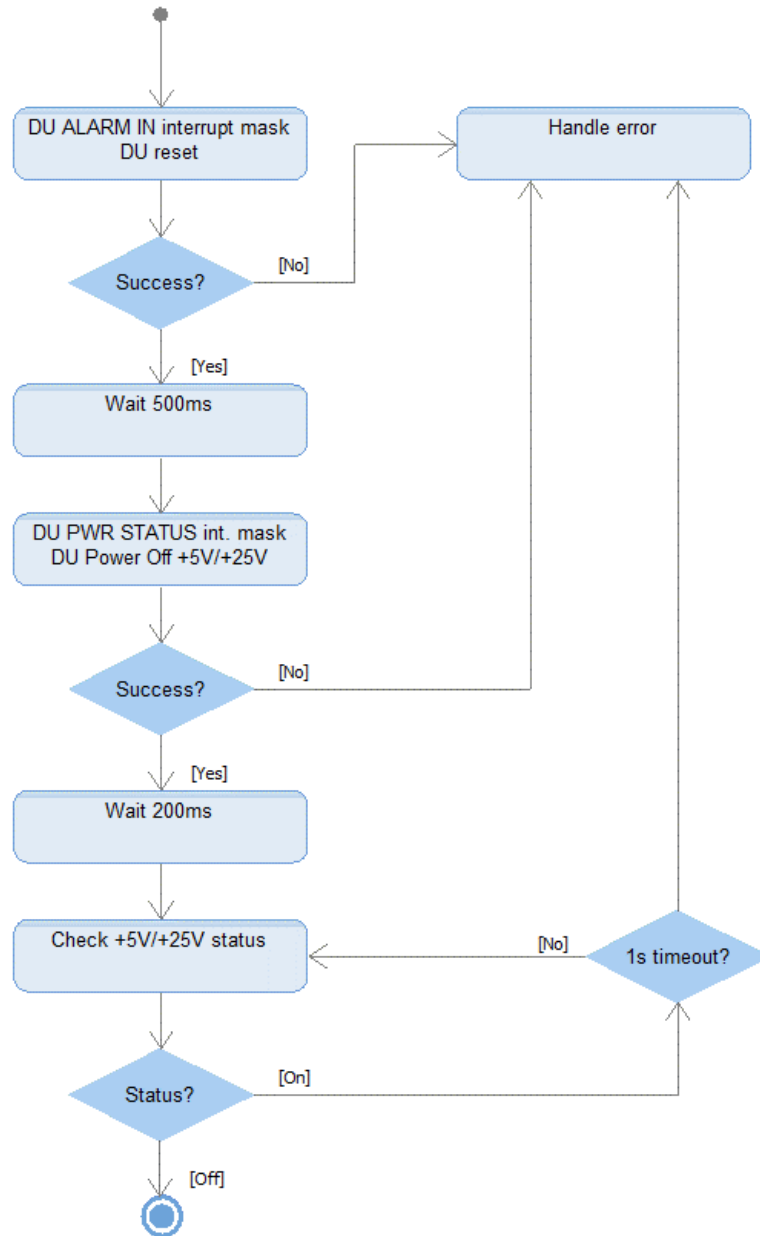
DU ALARM IN interrupt mask
DU reset

Handle error

Success?

[No]

[Yes]

Wait 500ms

DU PWR STATUS int. mask
DU Power Off +5V/+25V

Success?

[No]

[Yes]

Wait 200ms

Check +5V/+25V status

[No]

1s timeout?

Status?

[On]

[Off]